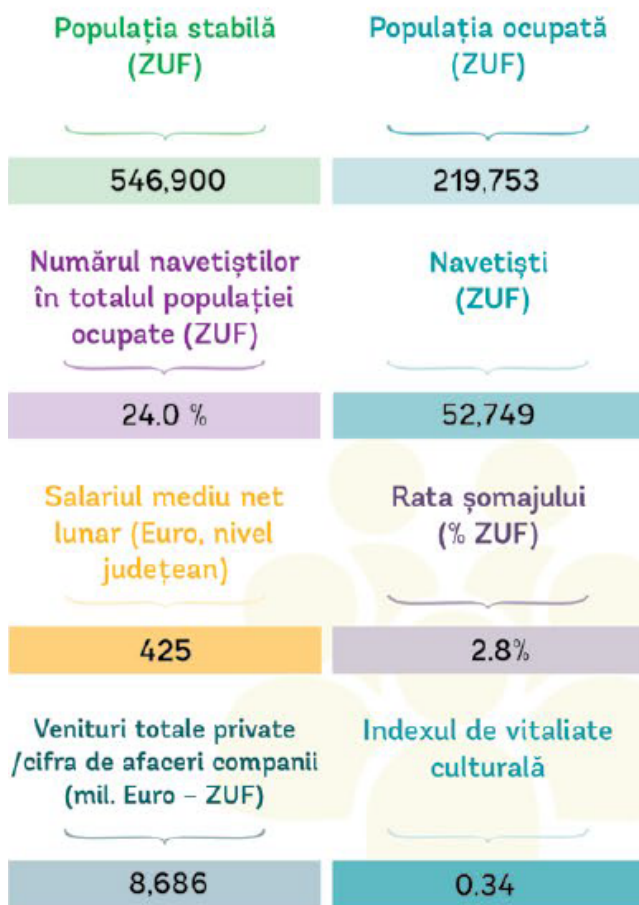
Populația stabilă (ZUF)

546,900

Populația ocupată (ZUF)

219,753

Numărul navetiștilor în totalul populației ocupate (ZUF)

24.0 %

Navetiști (ZUF)

52,749

Salariul mediu net lunar (Euro, nivel județean)

425

Rata șomajului (% ZUF)

2.8%

Venituri totale private /cifra de afaceri companii (mil. Euro – ZUF)

8,686

Indexul de vitaliate culturală

0.34